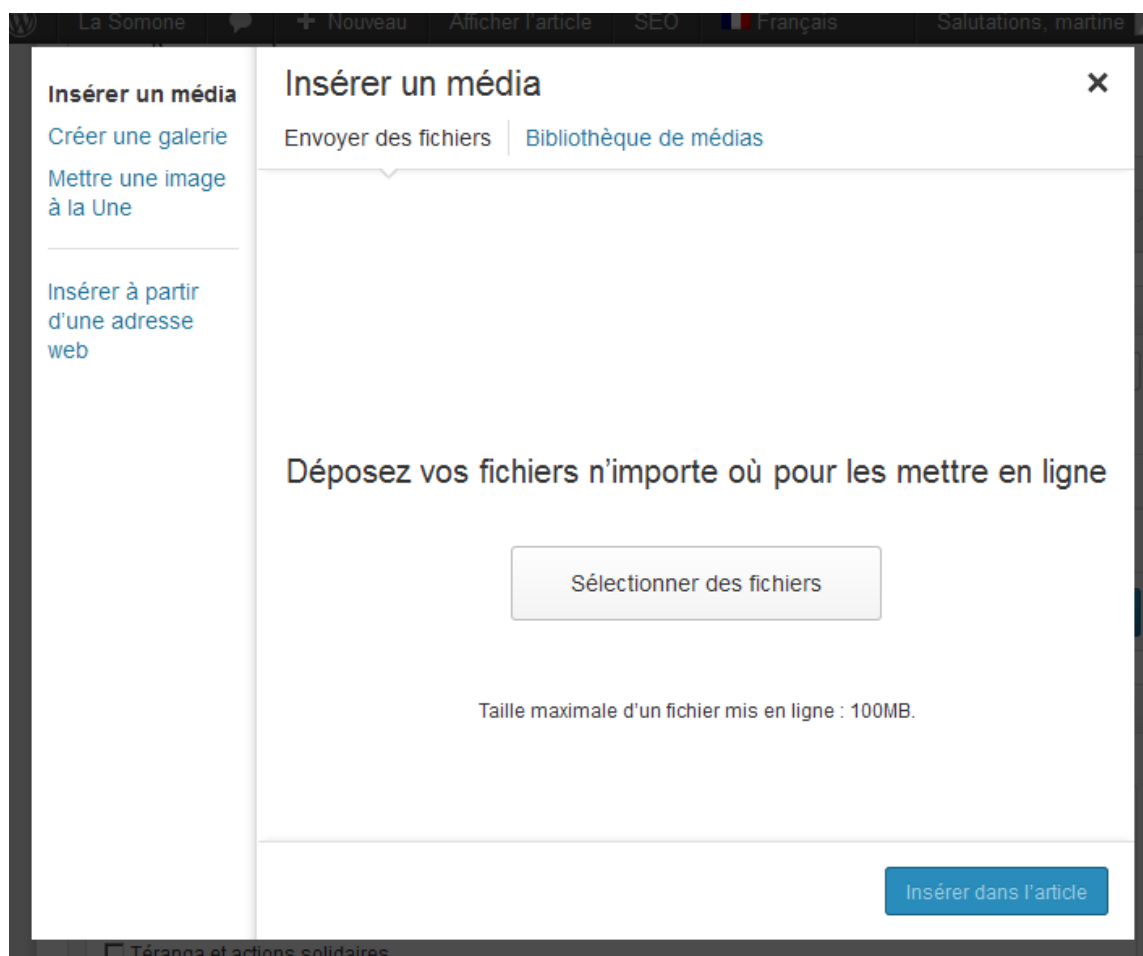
La Somone + Nouveau Afficher l'article SEO Français Salutations, martine

Insérer un média
Créer une galerie
Mettre une image à la Une

Insérer à partir d'une adresse web

Insérer un média
×
Envoyer des fichiers
Bibliothèque de médias

Déposez vos fichiers n'importe où pour les mettre en ligne

Sélectionner des fichiers

Taille maximale d'un fichier mis en ligne : 100MB.

Insérer dans l'article

Téranga et actions solidaires